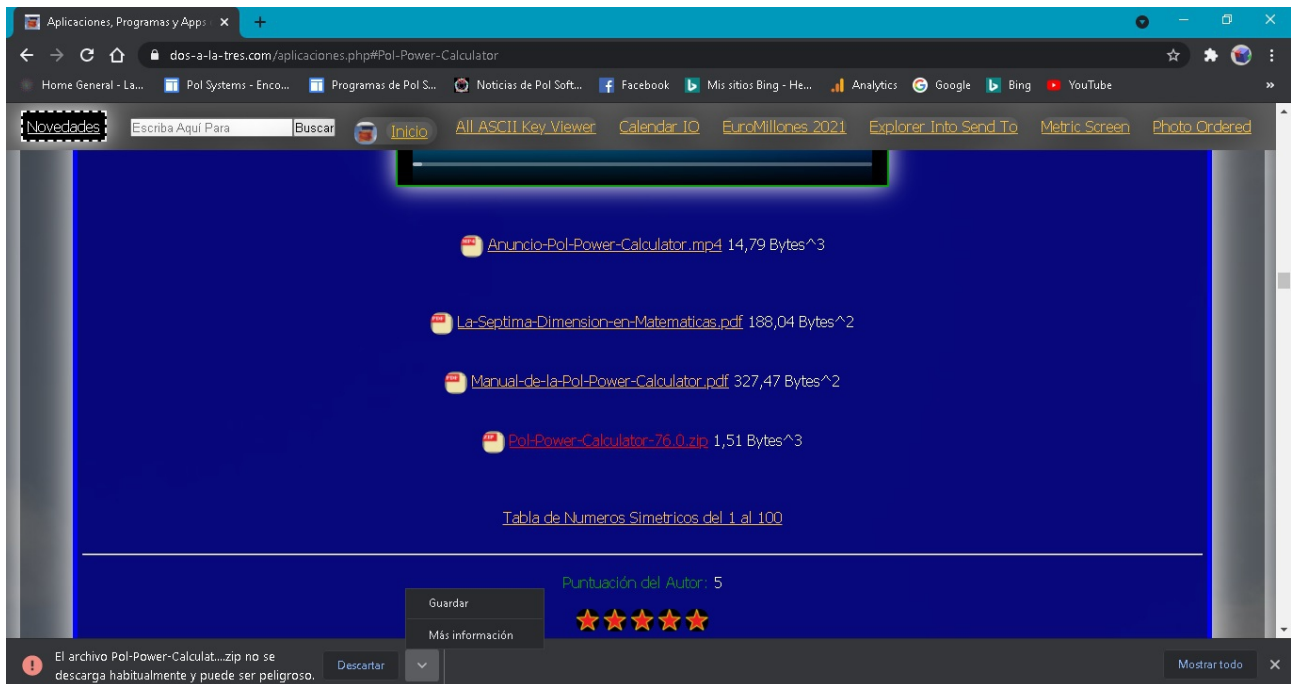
Aplicaciones, Programas y Apps

dos-a-la-tres.com/aplicaciones.php#Pol-Power-Calculator

Home General - La... Pol Systems - Enco... Programas de Pol S... Noticias de Pol Soft... Facebook Mis sitios Bing - He... Analytics Google Bing YouTube

Novedades Escriba Aquí Para Buscar Inicio All ASCII Key Viewer Calendar IO EuroMillones 2021 Explorer Into Send To Metric Screen Photo Ordered

Anuncio-Pol-Power-Calculator.mp4 14,79 Bytes^3

La-Septima-Dimension-en-Matematicas.pdf 188,04 Bytes^2

Manual-de-la-Pol-Power-Calculator.pdf 327,47 Bytes^2

Pol-Power-Calculator-76.0.zip 1,51 Bytes^3

Tabla de Numeros Simetricos del 1 al 100

Puntuación del Autor: 5

Guardar

Más información

El archivo Pol-Power-Calculat....zip no se descarga habitualmente y puede ser peligroso.

Descartar

Mostrar todo